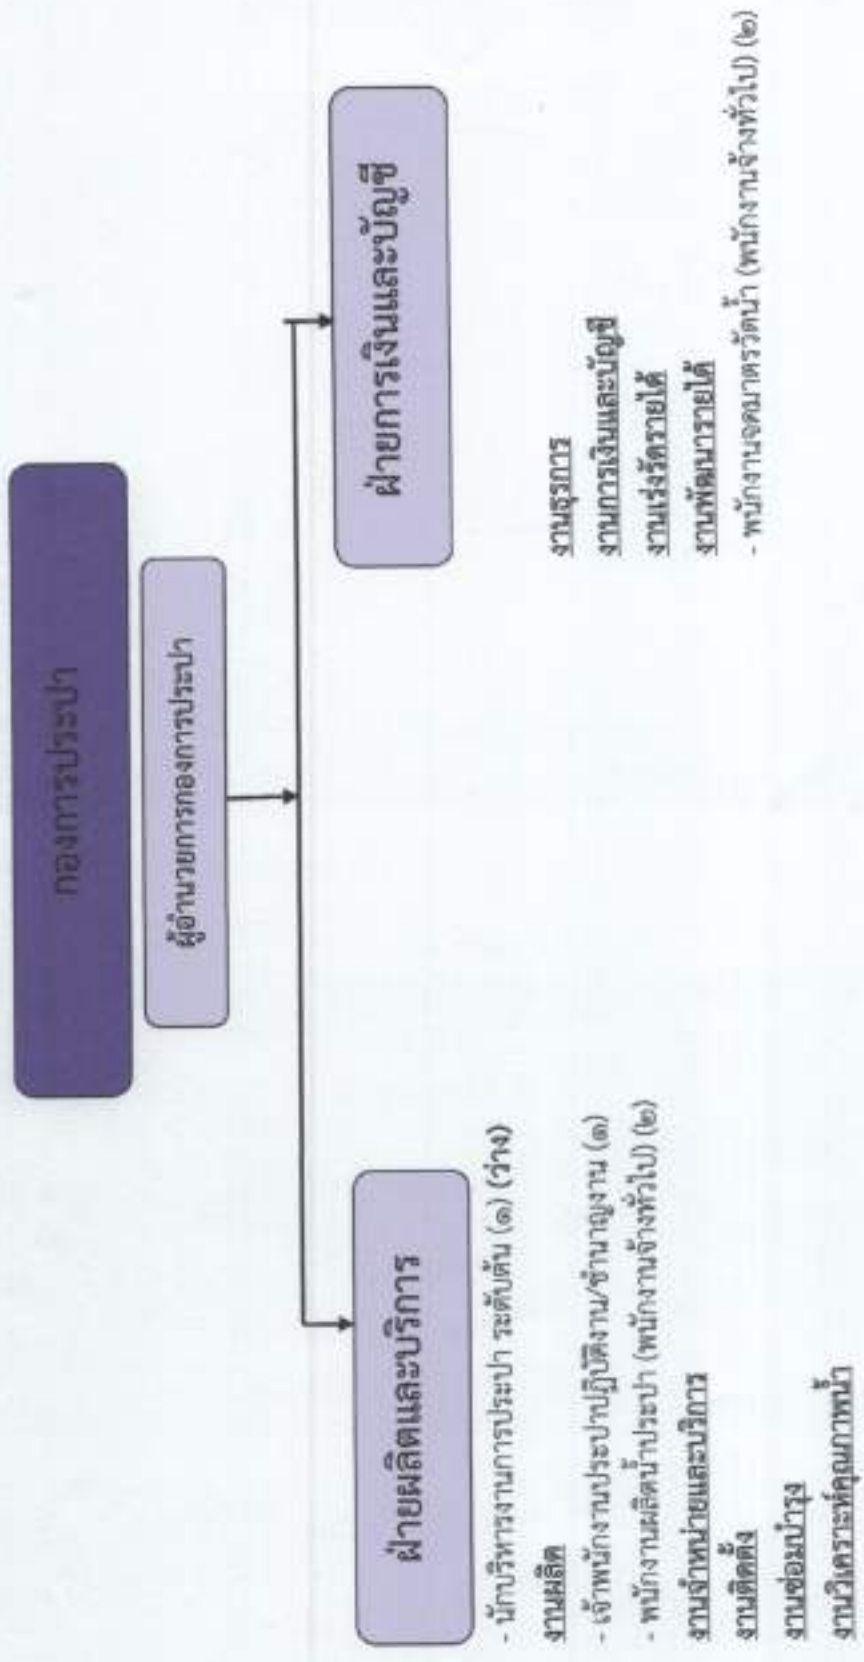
กองการประปา

ผู้อำนวยการกองการประปา

ฝ่ายผลิตและบริการ

- นักบริหารงานการประปา ระดับต้น (๑) (ว่าง)

งานผลิต

- เจ้าพนักงานประปาปฏิบัติงาน/ชำนาญงาน (๑)

- พนักงานผลิตน้ำประปา (พนักงานจ้างทั่วไป) (๒)

งานจำหน่ายและบริการ

งานติดตั้ง

งานซ่อมบำรุง

งานวิเคราะห์คุณภาพน้ำ

ฝ่ายการเงินและบัญชี

งานธุรการ

งานการเงินและบัญชี

งานเร่งรัดรายได้

งานพัฒนารายได้

- พนักงานจดมาตรวัดน้ำ (พนักงานจ้างทั่วไป) (๒)